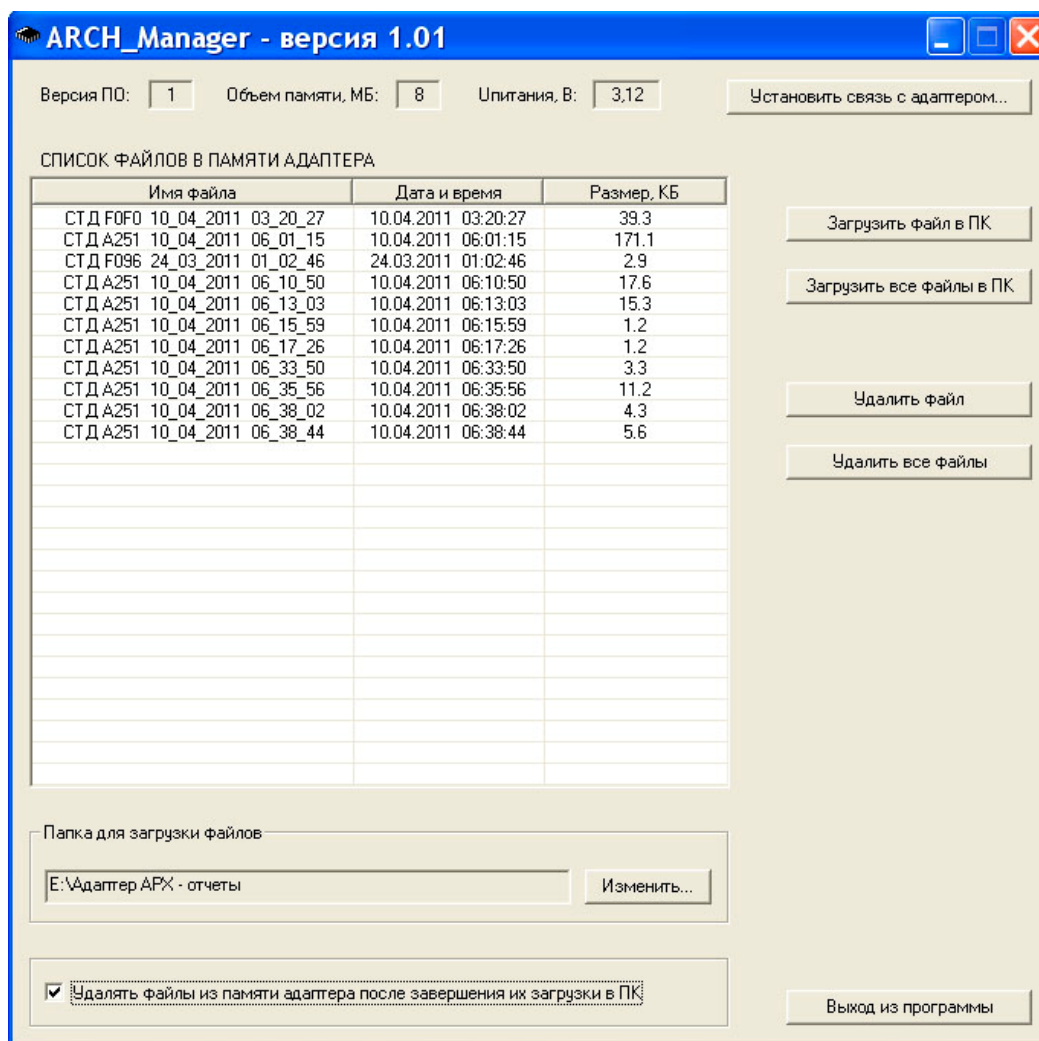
ARCH_Manager - версия 1.01

Версия ПО: 1 Объем памяти, МБ: 8 Uпитания, В: 3,12

Установить связь с адаптером...

СПИСОК ФАЙЛОВ В ПАМЯТИ АДАПТЕРА

| Имя файла | Дата и время | Размер, КБ |
|---|---|---|
| СТД F0F0 10_04_2011 03_20_27 | 10.04.2011 03:20:27 | 39.3 |
| СТД A251 10_04_2011 06_01_15 | 10.04.2011 06:01:15 | 171.1 |
| СТД F096 24_03_2011 01_02_46 | 24.03.2011 01:02:46 | 2.9 |
| СТД A251 10_04_2011 06_10_50 | 10.04.2011 06:10:50 | 17.6 |
| СТД A251 10_04_2011 06_13_03 | 10.04.2011 06:13:03 | 15.3 |
| СТД A251 10_04_2011 06_15_59 | 10.04.2011 06:15:59 | 1.2 |
| СТД A251 10_04_2011 06_17_26 | 10.04.2011 06:17:26 | 1.2 |
| СТД A251 10_04_2011 06_33_50 | 10.04.2011 06:33:50 | 3.3 |
| СТД A251 10_04_2011 06_35_56 | 10.04.2011 06:35:56 | 11.2 |
| СТД A251 10_04_2011 06_38_02 | 10.04.2011 06:38:02 | 4.3 |
| СТД A251 10_04_2011 06_38_44 | 10.04.2011 06:38:44 | 5.6 |

Загрузить файл в ПК

Загрузить все файлы в ПК

Удалить файл

Удалить все файлы

Папка для загрузки файлов

E:\Адаптер АРХ - отчеты

Изменить...

Удалять файлы из памяти адаптера после завершения их загрузки в ПК

Выход из программы